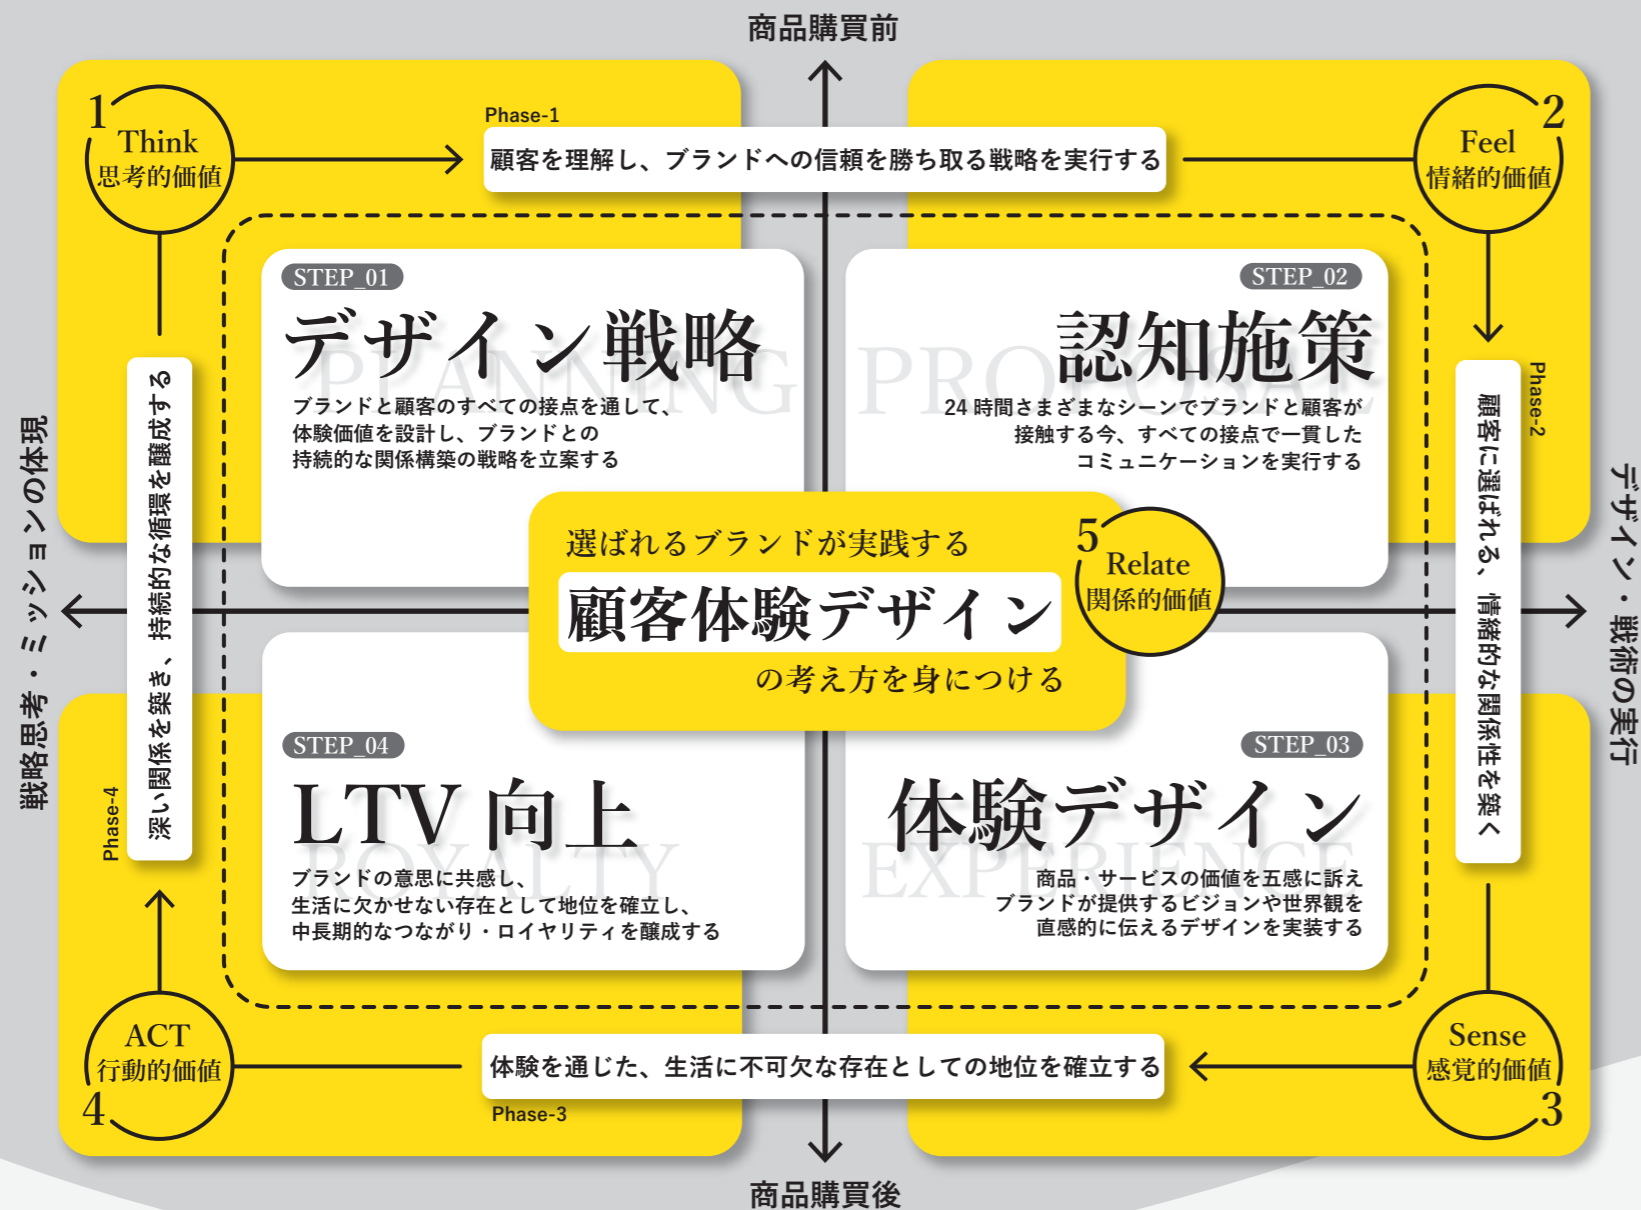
商品購買前

1
Think
思考的価値

Phase-1
顧客を理解し、ブランドへの信頼を勝ち取る戦略を実行する

2
Feel
情緒的価値

STEP_01
デザイン戦略
PLANNING
ブランドと顧客のすべての接点を通して、体験価値を設計し、ブランドとの持続的な関係構築の戦略を立案する

STEP_02
認知施策
PROMOTION
24 時間さまざまなシーンでブランドと顧客が接触する今、すべての接点で一貫したコミュニケーションを実行する

Phase-2
顧客に選ばれる、情緒的な関係性を築く

デザイン・戦術の実行

戦略思考・ミッションの体現

Phase-4
深い関係を築き、持続的な循環を醸成する

選ばれるブランドが実践する
顧客体験デザイン
の考え方を身につける

5
Relate
関係的価値

STEP_04
LTV 向上
ROYALTY
ブランドの意思に共感し、生活に欠かせない存在として地位を確立し、中長期的なつながり・ロイヤリティを醸成する

STEP_03
体験デザイン
EXPERIENCE
商品・サービスの価値を五感に訴え ブランドが提供するビジョンや世界観を直感的に伝えるデザインを実装する

ACT
行動的価値
4

体験を通じた、生活に不可欠な存在としての地位を確立する
Phase-3

Sense
感覚的価値
3

商品購買後